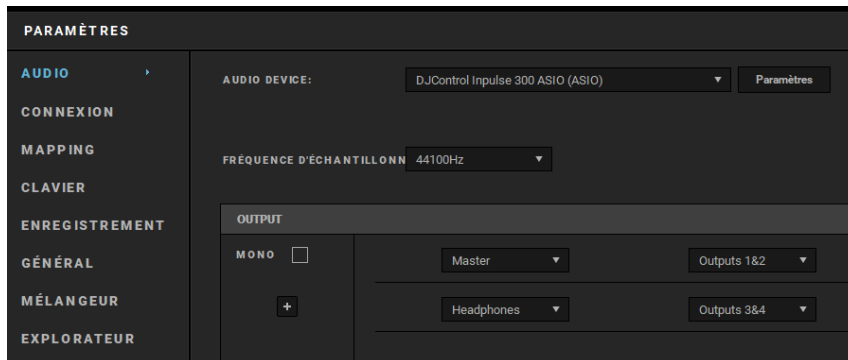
PARAMÈTRES

AUDIO

CONNEXION

MAPPING

CLAVIER

ENREGISTREMENT

GÉNÉRAL

MÉLANGEUR

EXPLORATEUR

AUDIO DEVICE: DJControl Inpulse 300 ASIO (ASIO)

Paramètres

FRÉQUENCE D'ÉCHANTILLONN 44100Hz

OUTPUT

MONO

+

Master

Outputs 1&2

Headphones

Outputs 3&4